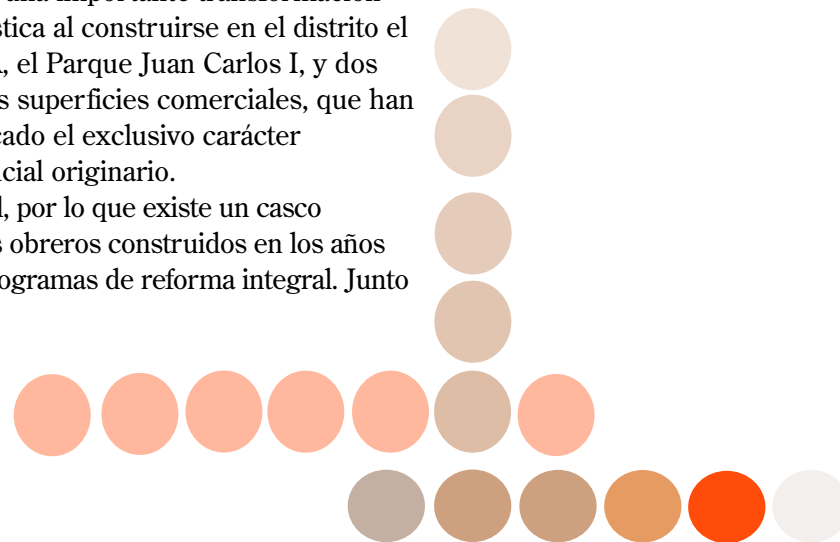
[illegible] una importante transformación
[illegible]stica al construirse en el distrito el
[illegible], el Parque Juan Carlos I, y dos
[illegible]s superficies comerciales, que han
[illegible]cado el exclusivo carácter
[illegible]cial originario.
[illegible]l, por lo que existe un casco
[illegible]s obreros construidos en los años
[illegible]ogramas de reforma integral. Junto